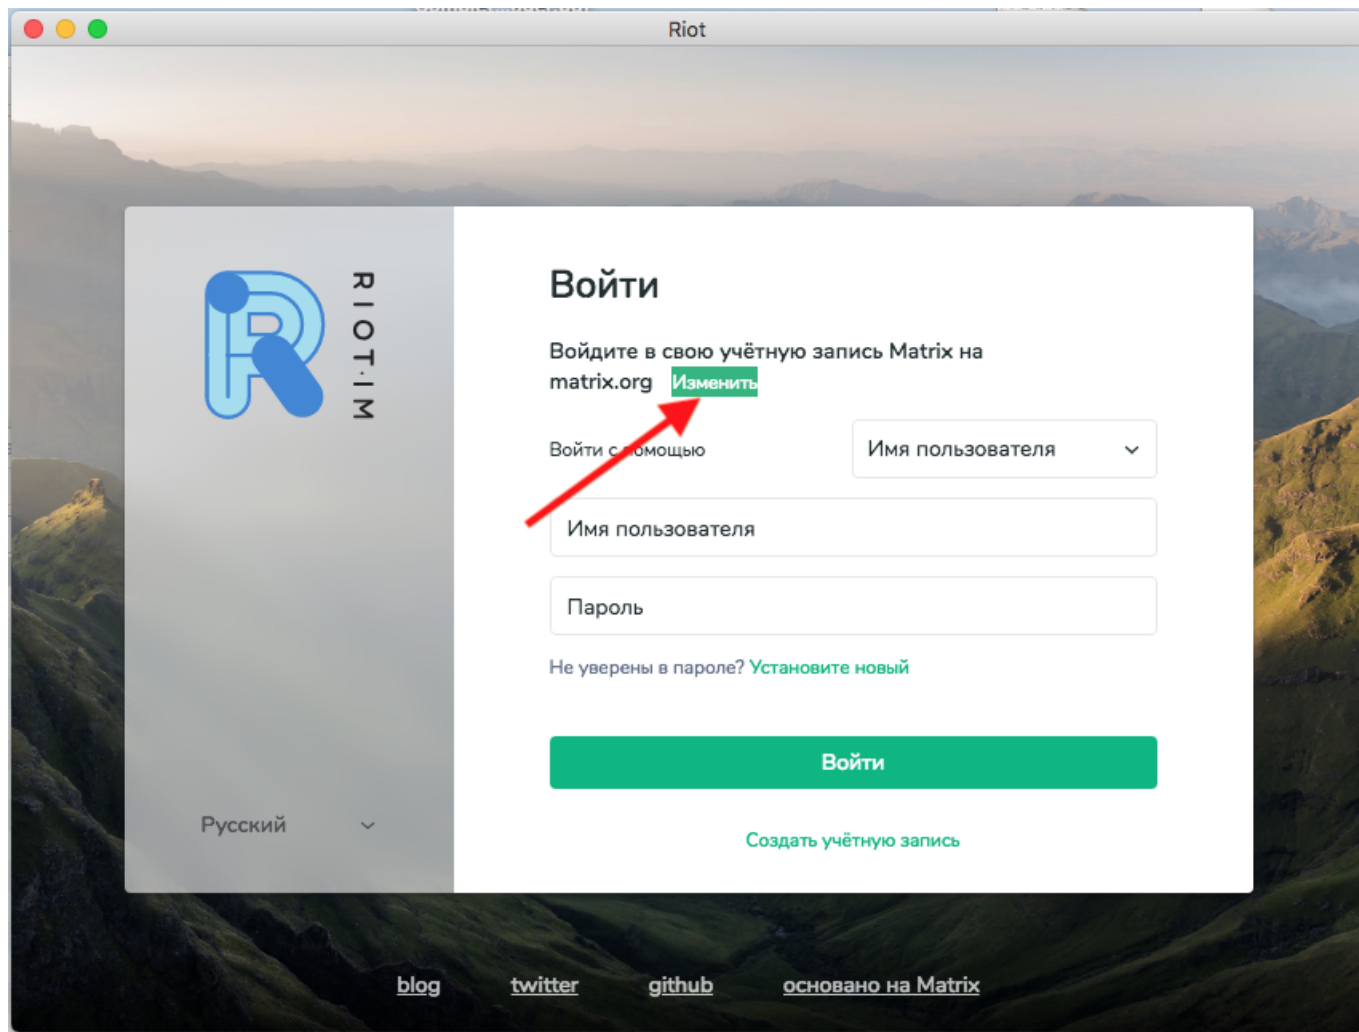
Riot

RIOT·IM

Русский

Войти

Войдите в свою учётную запись Matrix на matrix.org Изменить

Войти с помощью

Имя пользователя

Имя пользователя

Пароль

Не уверены в пароле? Установите новый

Войти

Создать учётную запись

blog twitter github основано на Matrix